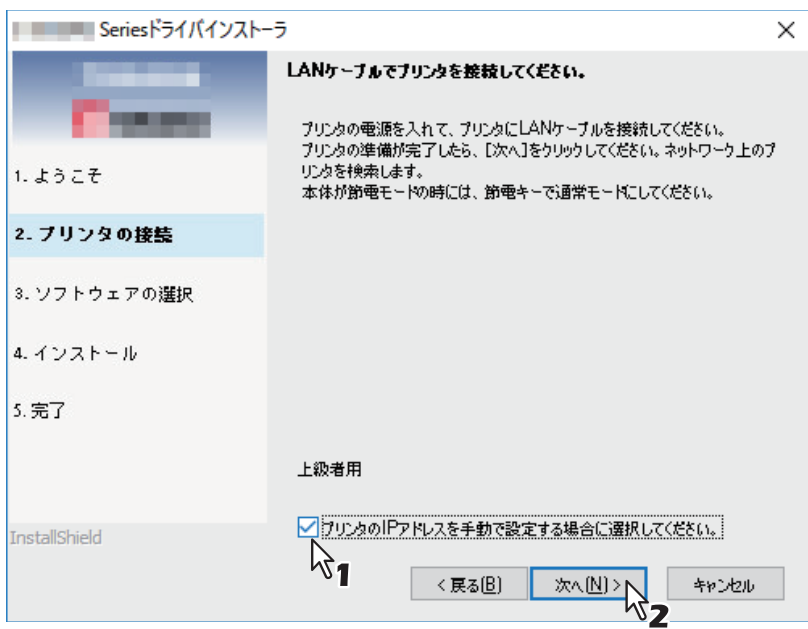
Seriesドライバインストーラ

×

1. ようこそ

2. プリンタの接続

3. ソフトウェアの選択

4. インストール

5. 完了

InstallShield

LANケーブルでプリンタを接続してください。

プリンタの電源を入れて、プリンタにLANケーブルを接続してください。
プリンタの準備が完了したら、[次へ]をクリックしてください。ネットワーク上のプリンタを検索します。
本体が節電モードの時には、節電キーで通常モードにしてください。

上級者用

プリンタのIPアドレスを手動で設定する場合に選択してください。

1

< 戻る(B)

次へ(N) >

キャンセル

2